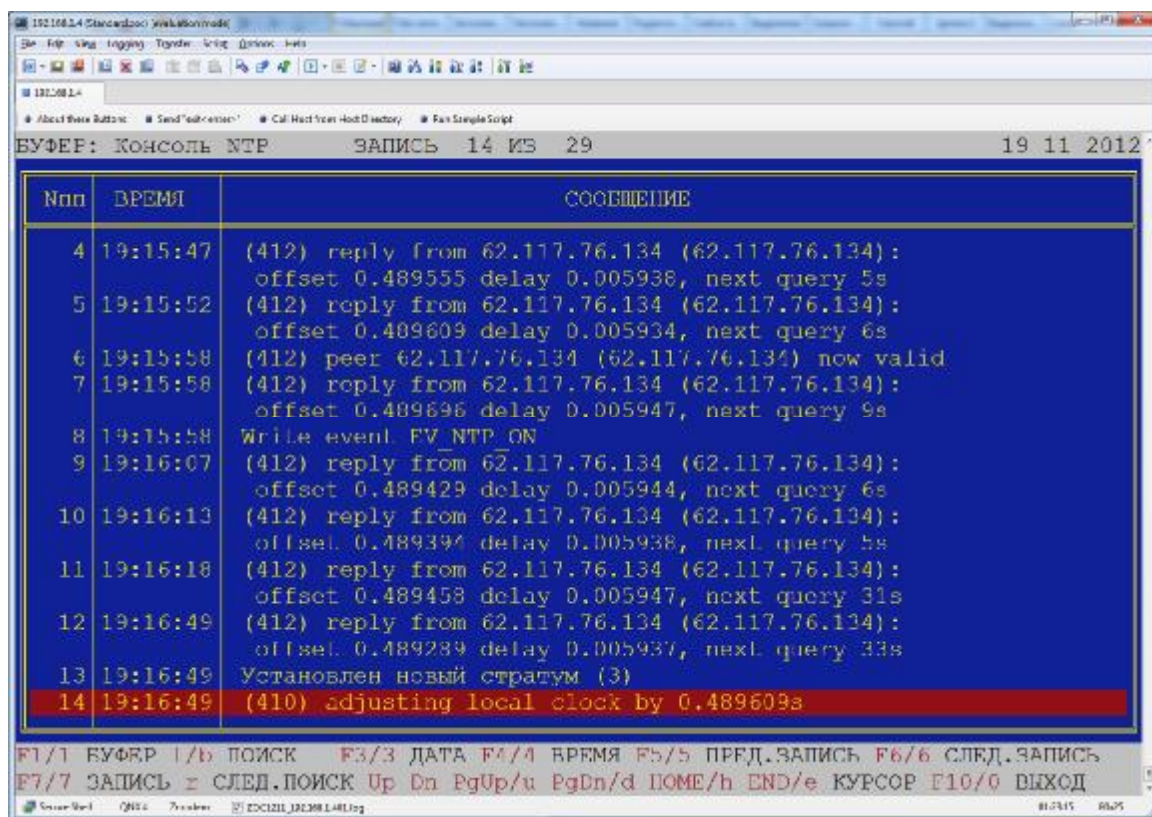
192.168.2.4 Standard(zoc) [evaluation mode]
File Edit View Logging Transfer Script Options Help
192.168.2.4
About these Buttons  Send "edit<enter>"  Call Host from Host Directory  Run Sample Script

БУФЕР: Консоль NTP    ЗАПИСЬ 14 ИЗ 29    19 11 2012

| Nпп | ВРЕМЯ | СООБЩЕНИЕ |
|---|---|---|
| 4 | 19:15:47 | (412) reply from 62.117.76.134 (62.117.76.134): offset 0.489555 delay 0.005938, next query 5s |
| 5 | 19:15:52 | (412) reply from 62.117.76.134 (62.117.76.134): offset 0.489609 delay 0.005934, next query 6s |
| 6 | 19:15:58 | (412) peer 62.117.76.134 (62.117.76.134) now valid |
| 7 | 19:15:58 | (412) reply from 62.117.76.134 (62.117.76.134): offset 0.489696 delay 0.005947, next query 9s |
| 8 | 19:15:58 | Write event EV_NTP_ON |
| 9 | 19:16:07 | (412) reply from 62.117.76.134 (62.117.76.134): offset 0.489429 delay 0.005944, next query 6s |
| 10 | 19:16:13 | (412) reply from 62.117.76.134 (62.117.76.134): offset 0.489394 delay 0.005938, next query 5s |
| 11 | 19:16:18 | (412) reply from 62.117.76.134 (62.117.76.134): offset 0.489458 delay 0.005947, next query 31s |
| 12 | 19:16:49 | (412) reply from 62.117.76.134 (62.117.76.134): offset 0.489289 delay 0.005937, next query 33s |
| 13 | 19:16:49 | Установлен новый стратум (3) |
| 14 | 19:16:49 | (410) adjusting local clock by 0.489609s |

F1/1 БУФЕР F/b ПОИСК F3/3 ДАТА F4/4 ВРЕМЯ F5/5 ПРЕД.ЗАПИСЬ F6/6 СЛЕД.ЗАПИСЬ
F7/7 ЗАПИСЬ z СЛЕД.ПОИСК Up Dn PgUp/u PgDn/d HOME/h END/e КУРСОР F10/0 ВЫХОД
Secure Shell  QNX4  Zmodem  ZOC1211_192.168.2.4.log  01:23:15  80x25